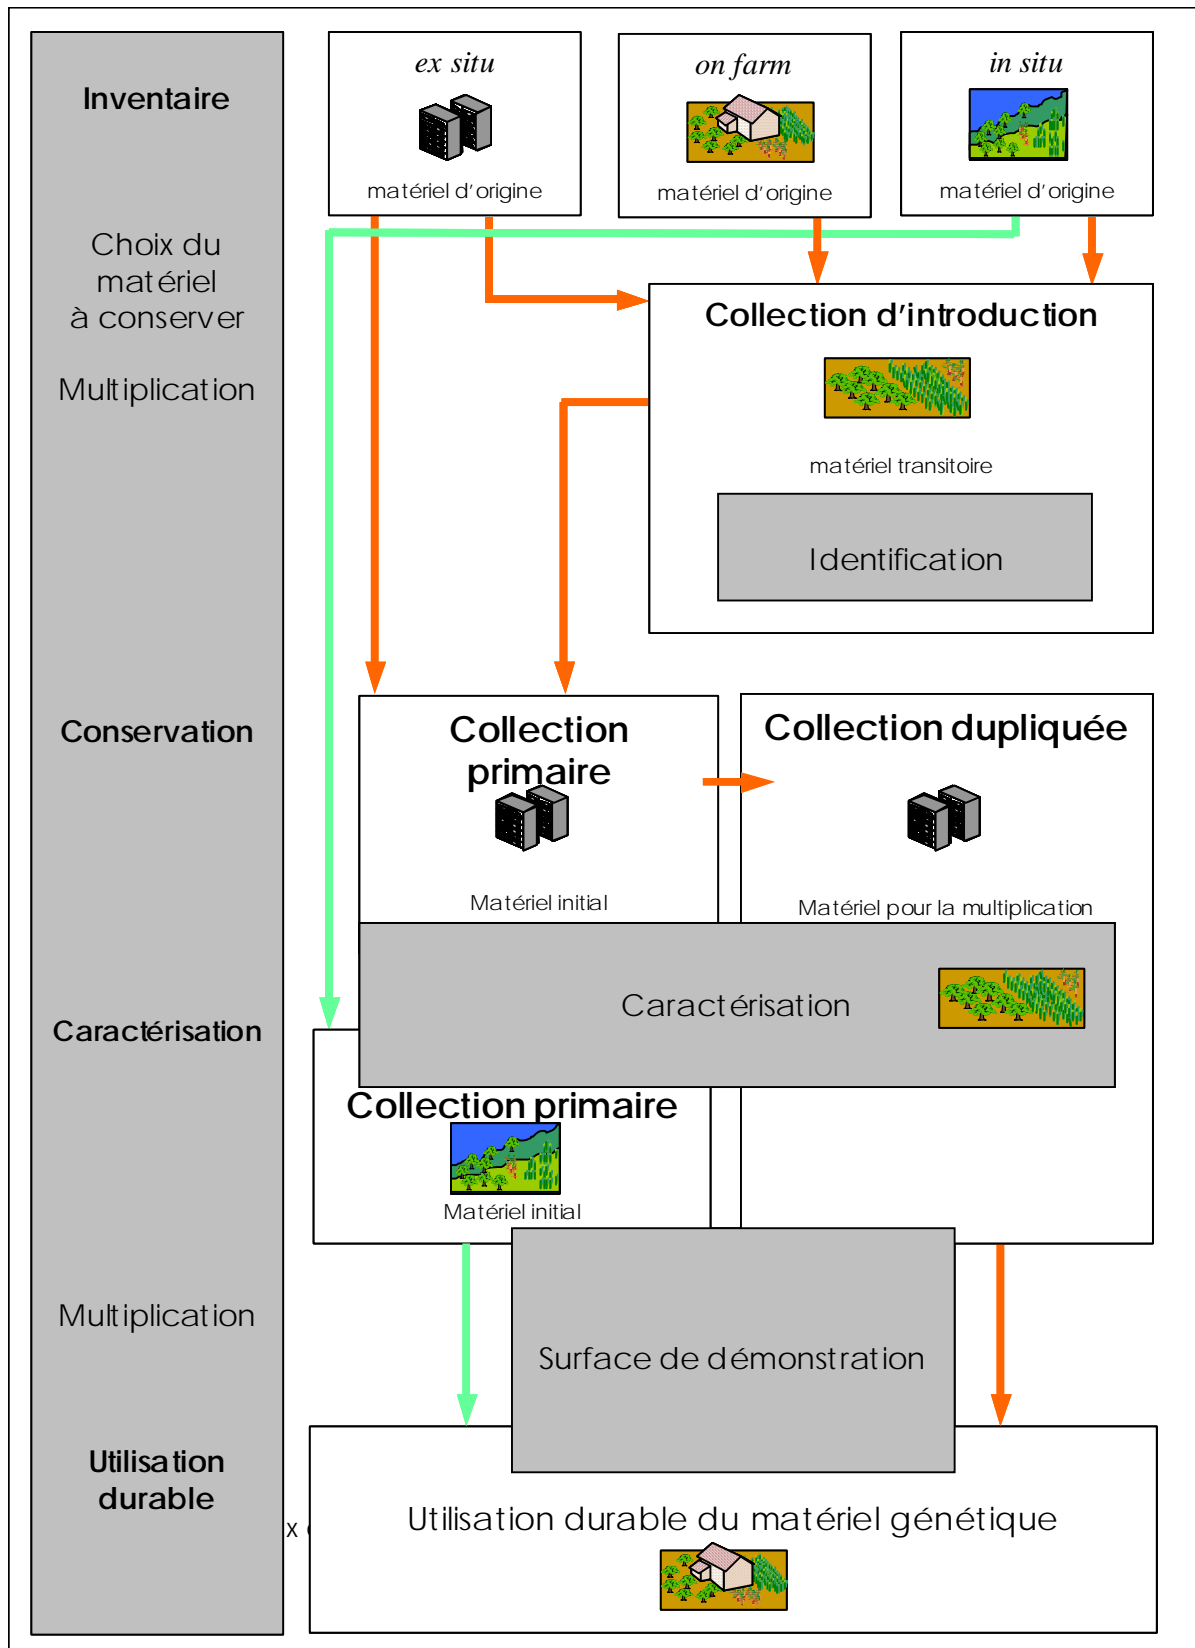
Inventaire

Choix du matériel à conserver

Multiplication

Conservation

Caractérisation

Multiplication

Utilisation durable

ex situ

matériel d'origine

on farm

matériel d'origine

in situ

matériel d'origine

Collection d'introduction

matériel transitoire

Identification

Collection primaire

Matériel initial

Collection dupliquée

Matériel pour la multiplication

Caractérisation

Collection primaire

Matériel initial

Surface de démonstration

x

Utilisation durable du matériel génétique